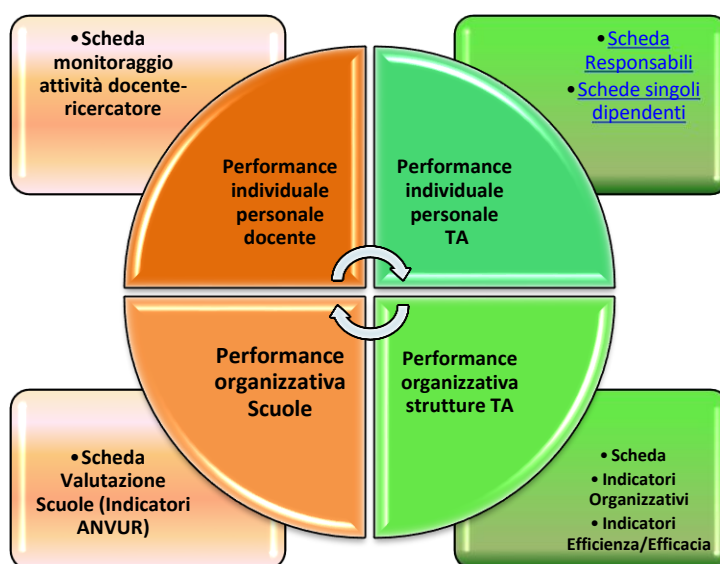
•Scheda monitoraggio attività docente-ricercatore

•Scheda Responsabili
•Schede singoli dipendenti

Performance individuale personale docente

Performance individuale personale TA

Performance organizzativa Scuole

Performance organizzativa strutture TA

•Scheda Valutazione Scuole (Indicatori ANVUR)

• Scheda
• Indicatori Organizzativi
• Indicatori Efficienza/Efficacia